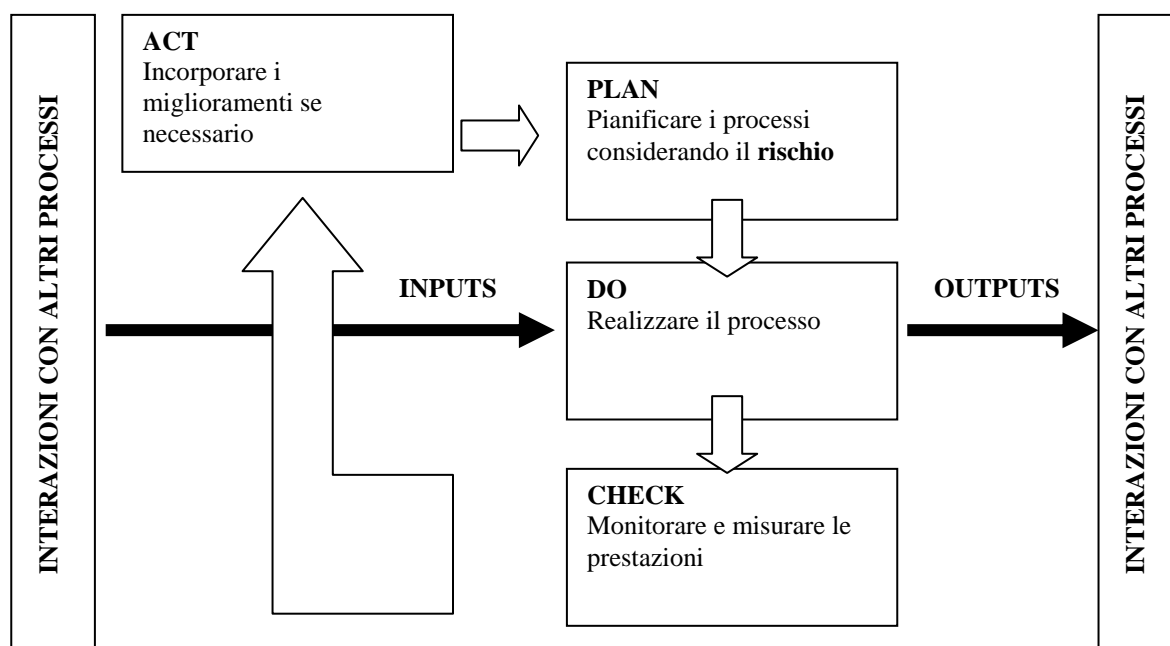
INTERAZIONI CON ALTRI PROCESSI

ACT
Incorporare i miglioramenti se necessario

PLAN
Pianificare i processi considerando il **rischio**

INPUTS

DO
Realizzare il processo

OUTPUTS

CHECK
Monitorare e misurare le prestazioni

INTERAZIONI CON ALTRI PROCESSI